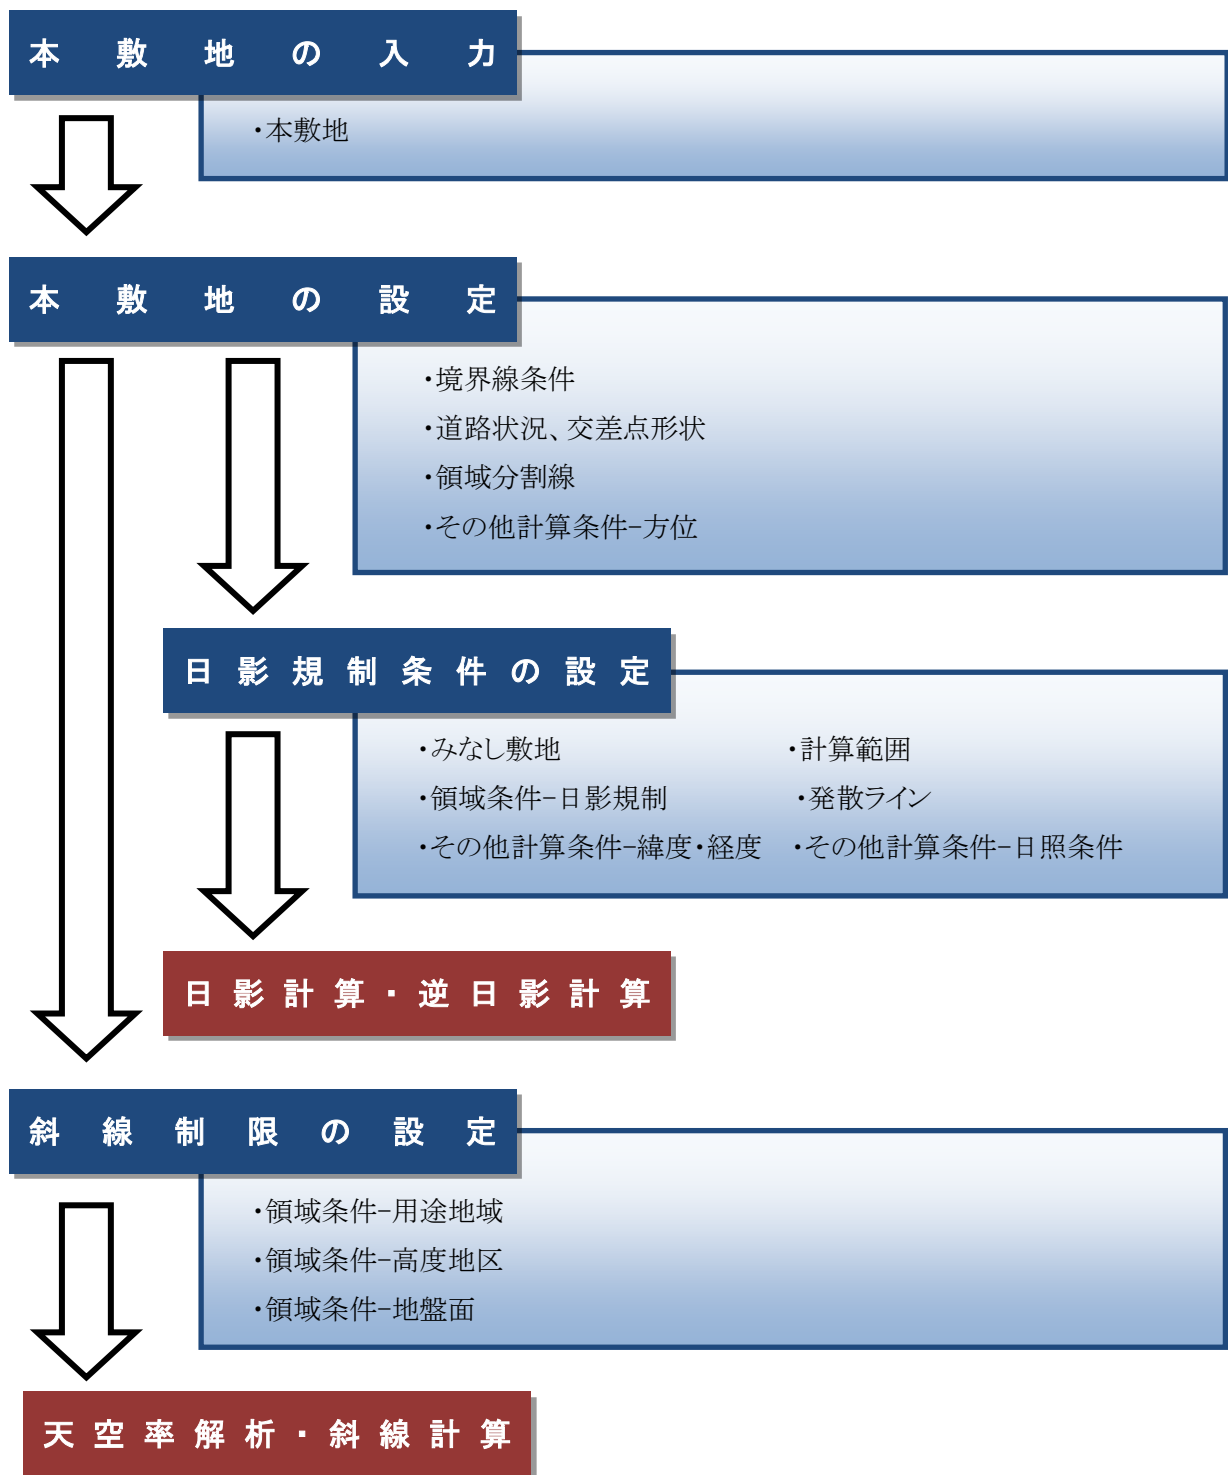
本敷地の入力

・本敷地

本敷地の設定

・境界線条件
・道路状況、交差点形状
・領域分割線
・その他計算条件−方位

日影規制条件の設定

・みなし敷地
・領域条件−日影規制
・その他計算条件−緯度・経度

・計算範囲
・発散ライン
・その他計算条件−日照条件

日影計算・逆日影計算

斜線制限の設定

・領域条件−用途地域
・領域条件−高度地区
・領域条件−地盤面

天空率解析・斜線計算